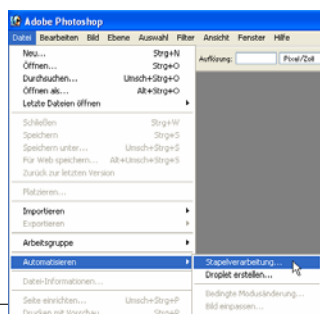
Adobe Photoshop

Datei Bearbeiten Bild Ebene Auswahl Filter Ansicht Fenster Hilfe

Auflösung: Pixel/Zoll

Neu... Strg+N
Öffnen... Strg+O
Durchsuchen... Umsch+Strg+O
Öffnen als... Alt+Strg+O
Letzte Dateien öffnen

Schließen Strg+W
Speichern Strg+S
Speichern unter... Umsch+Strg+S
Für Web speichern... Alt+Umsch+Strg+S
Zurück zur letzten Version

Platzieren...

Importieren
Exportieren

Arbeitsgruppe

Automatisieren

Datei-Informationen...

Seite einrichten... Umsch+Strg+P
Drucken mit Vorschau... Strg+P

Stapelverarbeitung...
Droplet erstellen...

Bedingte Modusänderung...
Bild einpassen...